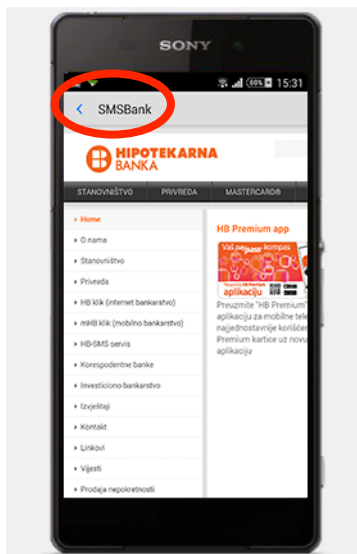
SONY

69% 15:31

SMSBank

HIPOTEKARNA BANKA

STANOVNIŠTVO PRIVREDA MASTERCARD®

Home
O nama
Stanovništvo
Privreda
HB klik (internet bankarstvo)
mHB klik (mobilno bankarstvo)
HB-SMS servis
Korespondentne banke
Investiciono bankarstvo
Izvještaji
Kontakt
Linkovi
Vijesti
Prodaja nepokretnosti

HB Premium app

Vaš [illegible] kompas

aplikaciju

Preuzmite "HB Premium" aplikaciju za mobilne tele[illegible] najjednostavnije korišćen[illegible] Premium kartice uz nov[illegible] aplikacija